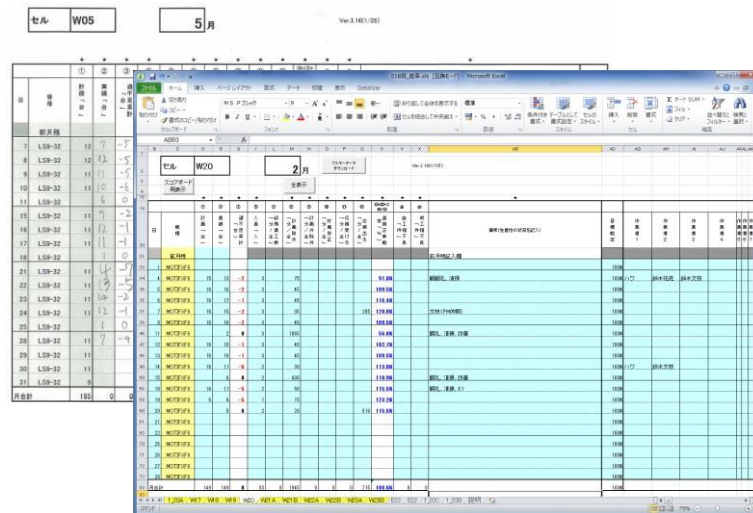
セル W05

5月

Ver.3.10(1/26)

| 日 | 機種 | 計画 | 実績 | 過不足 |
|---|---|---|---|---|
| | 前月残 | | | |
| 7 | LS9-32 | 12 | 7 | -5 |
| 8 | LS9-32 | 12 | 12 | -5 |
| 9 | LS9-32 | 11 | 10 | -5 |
| 10 | LS9-32 | 11 | 10 | -6 |
| 11 | LS9-32 | | 6 | 0 |
| 14 | LS9-32 | 11 | 9 | -2 |
| 15 | LS9-32 | 11 | 12 | -1 |
| 16 | LS9-32 | 11 | 11 | -1 |
| 17 | LS9-32 | | 1 | 0 |
| 21 | LS9-32 | 11 | 13 | -5 |
| 22 | LS9-32 | 11 | 15 | -5 |
| 23 | LS9-32 | 11 | 14 | -2 |
| 24 | LS9-32 | 11 | 12 | -1 |
| 25 | LS9-32 | | 1 | 0 |
| 28 | LS9-32 | 11 | 7 | -4 |
| 29 | LS9-32 | 11 | | |
| 30 | LS9-32 | 11 | | |
| 31 | LS9-32 | 9 | | |
| 月合計 | | 165 | 0 | 0 |

018班_組立.xls [互換モード] - Microsoft Excel

ファイル ホーム 挿入 ページレイアウト 数式 データ 校閲 表示 Dataplan

切り取り コピー 書式のコピー/貼り付け クリップボード MS Pゴシック 9 フォント 折り返して全体を表示する 標準 セルを結合して中央揃え 配置 数値 条件付き書式 テーブルとして書式設定 セルのスタイル スタイル 挿入 削除 書式 セル オート SUM フィル クリア 並べ替えとフィルター 検索と選択 編集

AB83 fx

セル W20 2月 Ver.3.10(1/26)

スコアボード 日表示 全表示

日 機種 計画 実績 前月残

備考(生産性の状況など)

MOTOR-F4

前月残記入欄
観戦し、清掃
欠勤(PM休暇)
観戦し、清掃、診療
観戦し、清掃、診療
観戦し、清掃、その

ハワ 鈴木花売 鈴木文枝
ハワ 鈴木文枝

1_20A W17 W18 W19 W20 W21A W21B W22A W22B W23A W23B E22 E22 1_20C 1_20B 試作

コマンド 75%